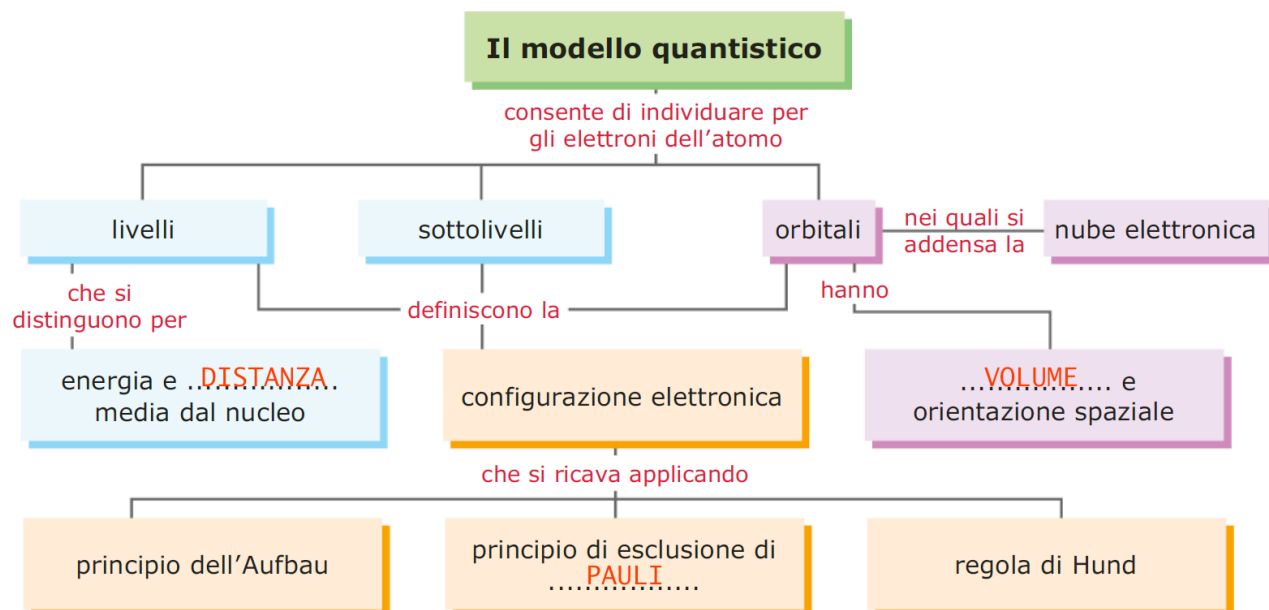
Il modello quantistico

consente di individuare per gli elettroni dell'atomo

livelli

sottolivelli

orbitali

nei quali si addensa la

nube elettronica

che si distinguono per

definiscono la

hanno

energia e ...DISTANZA... media dal nucleo

configurazione elettronica

...VOLUME... e orientazione spaziale

che si ricava applicando

principio dell'Aufbau

principio di esclusione di ...PAULI...

regola di Hund